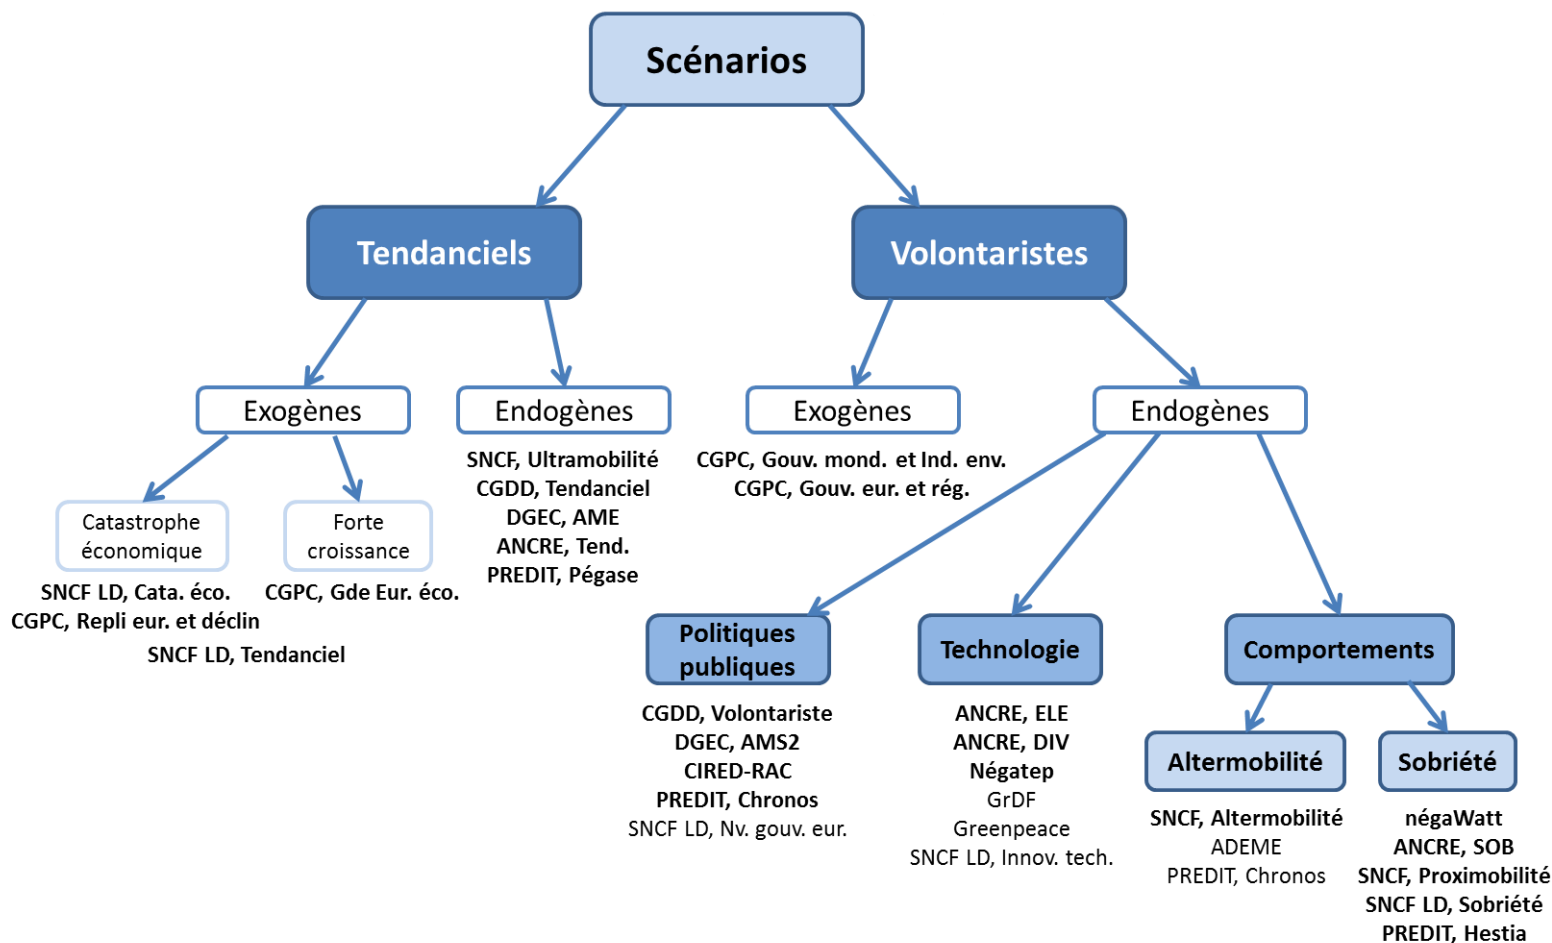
Scénarios

Tendanciels

Volontaristes

Exogènes

Endogènes

Exogènes

Endogènes

Catastrophe économique

Forte croissance

SNCF LD, Cata. éco.
CGPC, Repli eur. et déclin
SNCF LD, Tendanciel

CGPC, Gde Eur. éco.

SNCF, Ultramobilité
CGDD, Tendanciel
DGEC, AME
ANCRE, Tend.
PREDIT, Pégase

CGPC, Gouv. mond. et Ind. env.
CGPC, Gouv. eur. et rég.

Politiques publiques

Technologie

Comportements

CGDD, Volontariste
DGEC, AMS2
CIRED-RAC
PREDIT, Chronos
SNCF LD, Nv. gouv. eur.

ANCRE, ELE
ANCRE, DIV
Négatep
GrDF
Greenpeace
SNCF LD, Innov. tech.

Altermobilité

Sobriété

SNCF, Altermobilité
ADEME
PREDIT, Chronos

négaWatt
ANCRE, SOB
SNCF, Proximobilité
SNCF LD, Sobriété
PREDIT, Hestia